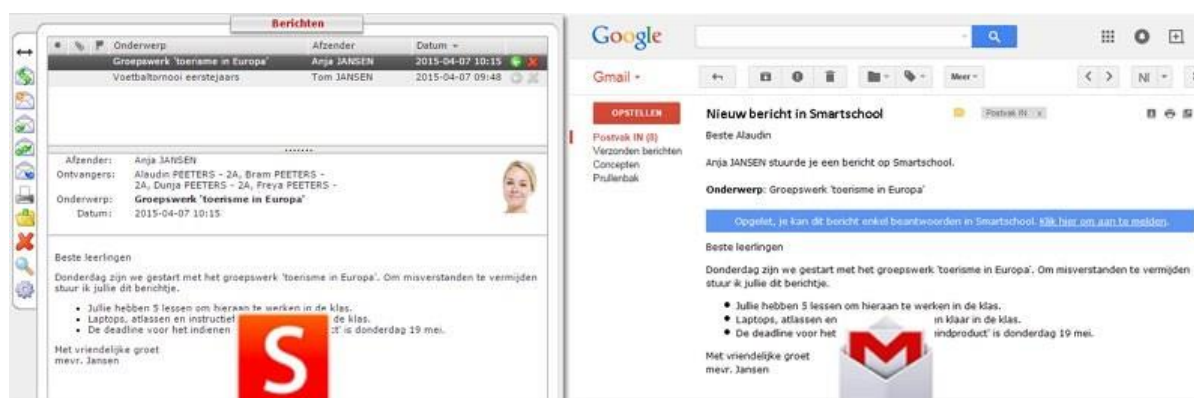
Berichten

| Onderwerp | Afzender | Datum |
|---|---|---|
| Groepswerk 'toerisme in Europa' | Anja JANSEN | 2015-04-07 10:15 |
| Voetbaltornooi eerstejaars | Tom JANSEN | 2015-04-07 09:48 |

Afzender: Anja JANSEN
Ontvangers: Alaudin PEETERS - 2A, Bram PEETERS - 2A, Dunja PEETERS - 2A, Freya PEETERS -
Onderwerp: Groepswerk 'toerisme in Europa'
Datum: 2015-04-07 10:15

Beste leerlingen

Donderdag zijn we gestart met het groepswerk 'toerisme in Europa'. Om misverstanden te vermijden stuur ik jullie dit berichtje.

- Jullie hebben 5 lessen om hieraan te werken in de klas.
- Laptops, atlassen en instructief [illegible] de klas.
- De deadline voor het indienen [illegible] t' is donderdag 19 mei.

Met vriendelijke groet
mevr. Jansen

S

Google

Gmail

Meer

OPSTELLEN
Postvak IN (8)
Verzonden berichten
Concepten
Prullenbak

Nieuw bericht in Smartschool
Postvak IN x

Beste Alaudin

Anja JANSEN stuurde je een bericht op Smartschool.

Onderwerp: Groepswerk 'toerisme in Europa'

Opgelet, je kan dit bericht enkel beantwoorden in Smartschool. Klik hier om aan te melden.

Beste leerlingen

Donderdag zijn we gestart met het groepswerk 'toerisme in Europa'. Om misverstanden te vermijden stuur ik jullie dit berichtje.

- Jullie hebben 5 lessen om hieraan te werken in de klas.
- Laptops, atlassen en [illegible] n klaar in de klas.
- De deadline voor het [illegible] indproduct' is donderdag 19 mei.

Met vriendelijke groet
mevr. Jansen